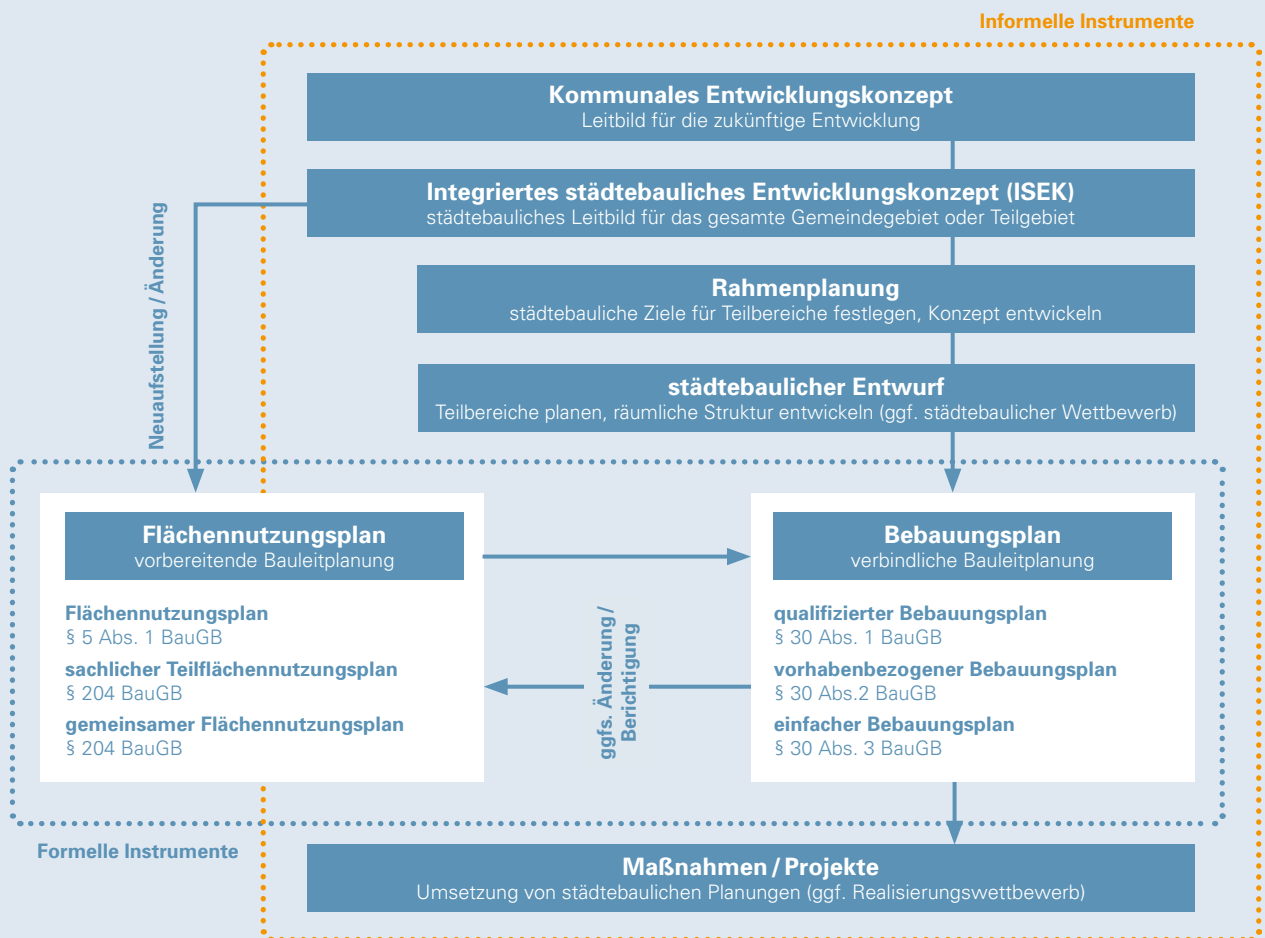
Informelle Instrumente

Kommunales Entwicklungskonzept
Leitbild für die zukünftige Entwicklung

Integriertes städtebauliches Entwicklungskonzept (ISEK)
städtebauliches Leitbild für das gesamte Gemeindegebiet oder Teilgebiet

Neuaufstellung / Änderung

Rahmenplanung
städtebauliche Ziele für Teilbereiche festlegen, Konzept entwickeln

städtebaulicher Entwurf
Teilbereiche planen, räumliche Struktur entwickeln (ggf. städtebaulicher Wettbewerb)

Flächennutzungsplan
vorbereitende Bauleitplanung

Flächennutzungsplan
§ 5 Abs. 1 BauGB
sachlicher Teilflächennutzungsplan
§ 204 BauGB
gemeinsamer Flächennutzungsplan
§ 204 BauGB

ggfs. Änderung / Berichtigung

Bebauungsplan
verbindliche Bauleitplanung

qualifizierter Bebauungsplan
§ 30 Abs. 1 BauGB
vorhabenbezogener Bebauungsplan
§ 30 Abs.2 BauGB
einfacher Bebauungsplan
§ 30 Abs. 3 BauGB

Formelle Instrumente

Maßnahmen / Projekte
Umsetzung von städtebaulichen Planungen (ggf. Realisierungswettbewerb)